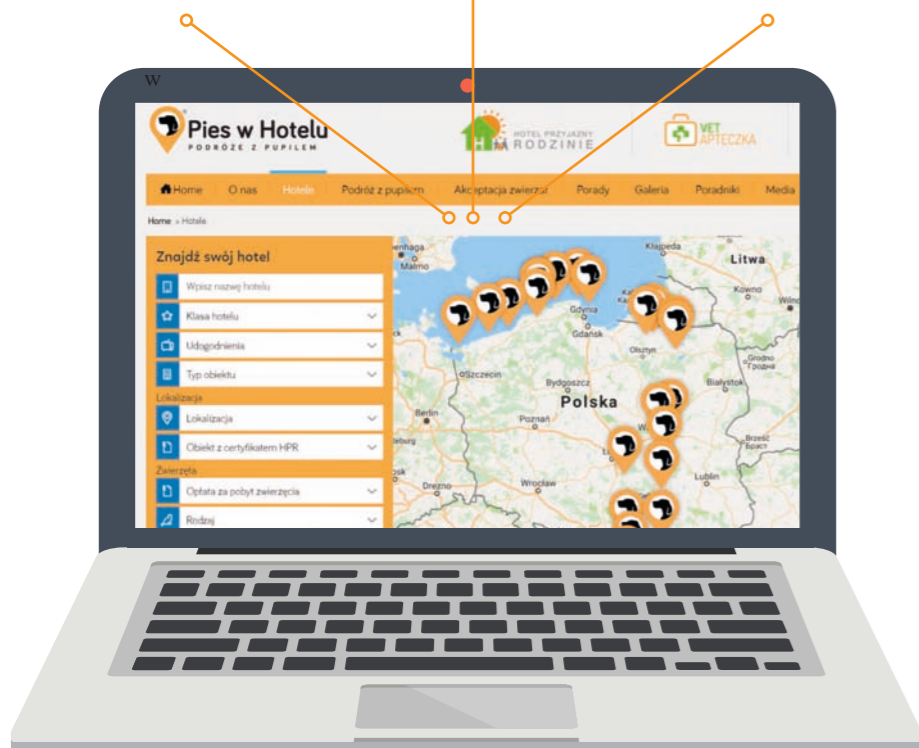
W

Pies w Hotelu
PODRÓŻE Z PUPILEM

HOTEL PRZYJAZNY RODZINIE

VET APTECZKA

Home O nas Hotele Podróż z pupilem Akceptacja zwierząt Porady Galeria Poradniki Media

Home » Hotele

Znajdź swój hotel

Wpisz nazwę hotelu
Klasa hotelu
Udogodnienia
Typ obiektu
Lokalizacja
Lokalizacja
Obiekt z certyfikatem HPR
Zwierzęta
Opłata za pobyt zwierzęcia
Rodzaj

Malmo
Klaipeda
Litwa
Kowno
Wilno
Gdynia
Gdańsk
Olsztyn
Grodno
Гродна
Szczecin
Bydgoszcz
Białystok
Polska
Berlin
Poznań
Brześć
Брэст
Lublin
Drezno
Wrocław